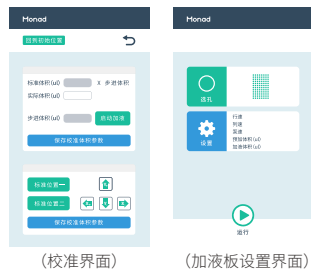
Monad

回到初始位置

标准体积(ul)

X 步进体积

实际体积(ul)

步进体积(ul)

启动加液

保存校准体积参数

标准位置一

标准位置二

（校准界面）

Monad

联机

设置

行進

转速

高速

释放体积(ul)

加速体积(ul)

运行

（加液板设置界面）